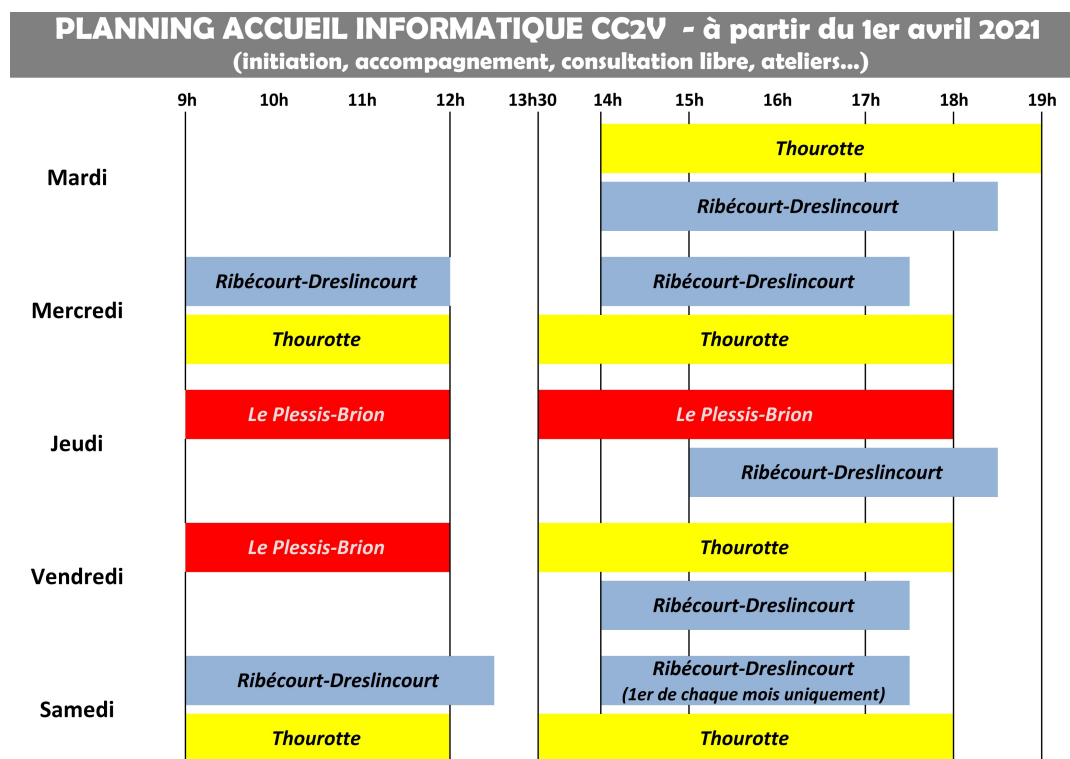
PLANNING ACCUEIL INFORMATIQUE CC2V - à partir du 1er avril 2021
(initiation, accompagnement, consultation libre, ateliers...)

9h 10h 11h 12h 13h30 14h 15h 16h 17h 18h 19h

Mardi
Thourotte
Ribécourt-Dreslincourt

Mercredi
Ribécourt-Dreslincourt
Ribécourt-Dreslincourt
Thourotte
Thourotte

Jeudi
Le Plessis-Brion
Le Plessis-Brion
Ribécourt-Dreslincourt

Vendredi
Le Plessis-Brion
Thourotte
Ribécourt-Dreslincourt

Samedi
Ribécourt-Dreslincourt
Ribécourt-Dreslincourt
(1er de chaque mois uniquement)
Thourotte
Thourotte